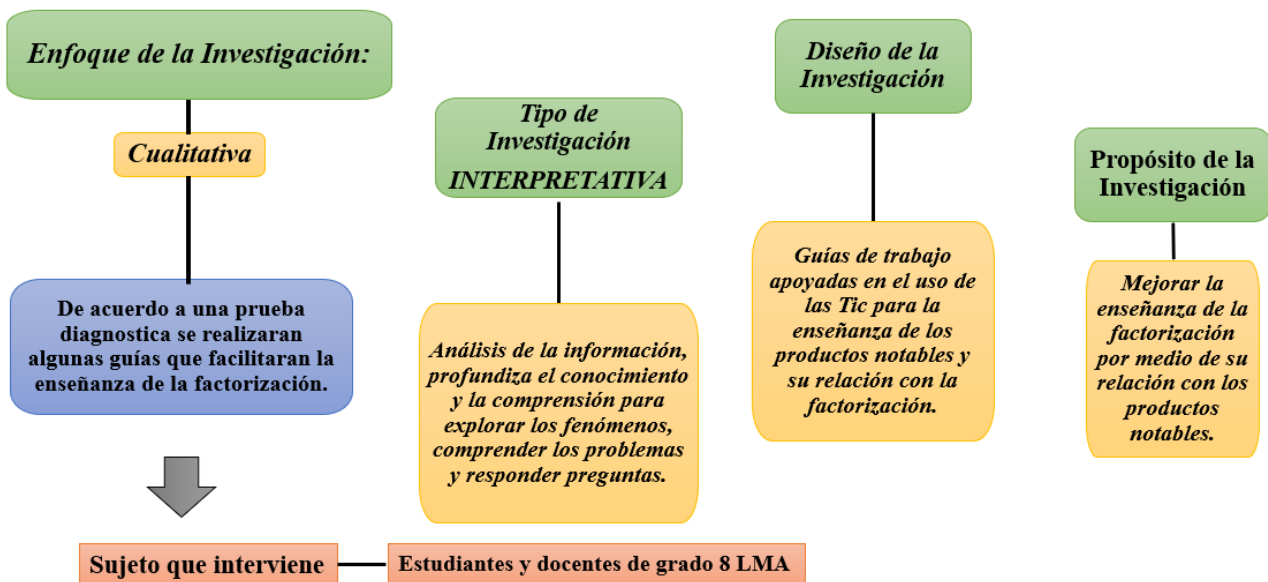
Enfoque de la Investigación:

Cualitativa

De acuerdo a una prueba diagnostica se realizaran algunas guías que facilitaran la enseñanza de la factorización.

Sujeto que interviene

Estudiantes y docentes de grado 8 LMA

Tipo de Investigación
INTERPRETATIVA

Análisis de la información, profundiza el conocimiento y la comprensión para explorar los fenómenos, comprender los problemas y responder preguntas.

Diseño de la Investigación

Guías de trabajo apoyadas en el uso de las Tic para la enseñanza de los productos notables y su relación con la factorización.

Propósito de la Investigación

Mejorar la enseñanza de la factorización por medio de su relación con los productos notables.